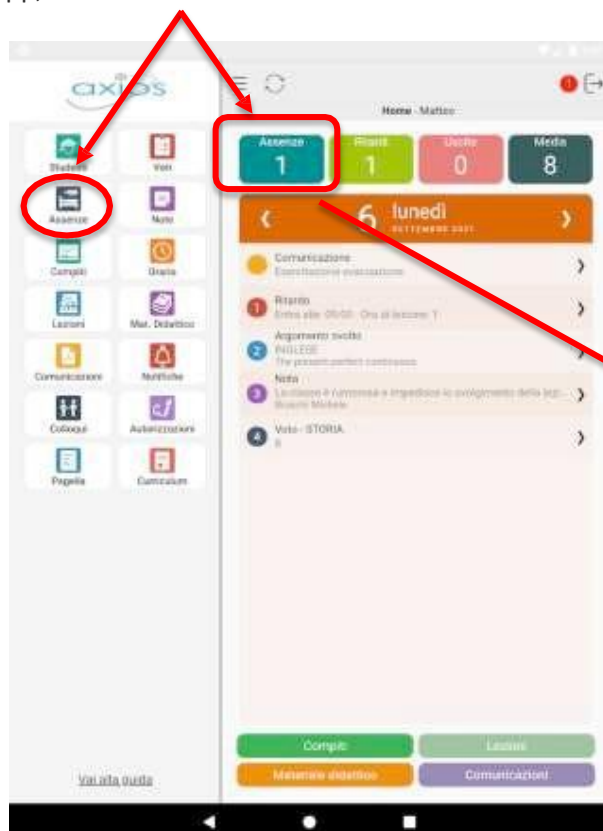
axios

Studente
Voti
Assenze
Note
Compiti
Orario
Lezioni
Mat. Didattico
Comunicazioni
Notifiche
Colloqui
Autorizzazioni
Pagella
Curriculum

Vai alla guida

Home - Matteo

Assenze
1
Ritardi
1
Uscite
0
Media
8

6 lunedì
SETTEMBRE 2021

Comunicazione
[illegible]

1 Ritardo
Entrata alle: 09:00 - Ora di lezione: 1

2 Argomento svolto
INGLESE
The present perfect continuous

3 Nota
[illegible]

4 Voto - STORIA
8

Compiti
Lezioni
Materiale didattico
Comunicazioni